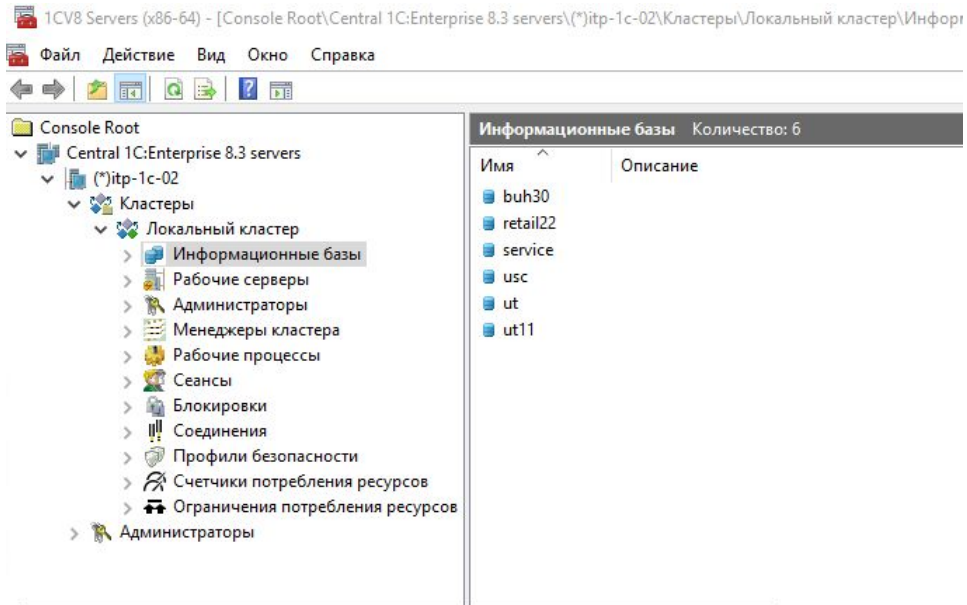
1CV8 Servers (x86-64) - [Console Root\Central 1C:Enterprise 8.3 servers\(*)itp-1c-02\Кластеры\Локальный кластер\Информ

Файл Действие Вид Окно Справка

Console Root
Central 1C:Enterprise 8.3 servers
(*)itp-1c-02
Кластеры
Локальный кластер
Информационные базы
Рабочие серверы
Администраторы
Менеджеры кластера
Рабочие процессы
Сеансы
Блокировки
Соединения
Профили безопасности
Счетчики потребления ресурсов
Ограничения потребления ресурсов
Администраторы

Информационные базы Количество: 6

| Имя | Описание |
|---|---|
| buh30 | |
| retail22 | |
| service | |
| usc | |
| ut | |
| ut11 | |